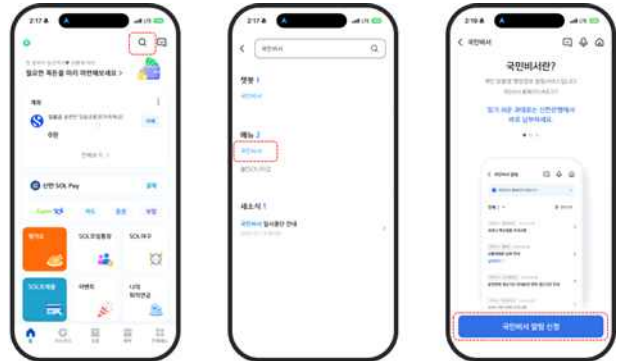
2:17

필요한 목돈을 미리 마련해보세요 >

계좌

수완

신한 SOL Pay

SOL모임통장

SOL야구

SOL트래블

이벤트

2:17

국민비서

챗봇 1

국민비서

메뉴 2

국민비서

새소식 1

국민비서

2:19

국민비서

국민비서란?

국민비서 알림 신청